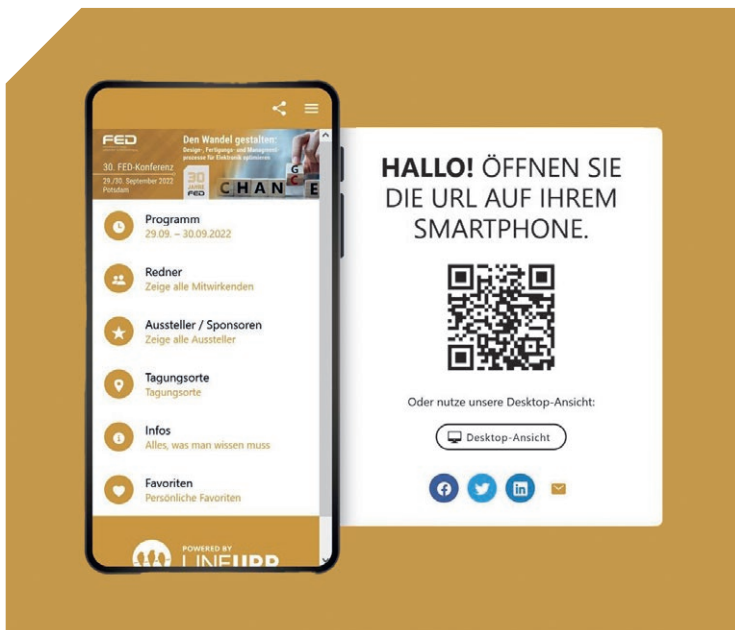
FED

30. FED-Konferenz

29./30. September 2022 Potsdam

30 JAHRE FED

Den Wandel gestalten:

Design-, Fertigungs- und Managementprozesse für Elektronik optimieren

CHAN G C E

Programm
29.09. – 30.09.2022

Redner
Zeige alle Mitwirkenden

Aussteller / Sponsoren
Zeige alle Aussteller

Tagungsorte
Tagungsorte

Infos
Alles, was man wissen muss

Favoriten
Persönliche Favoriten

POWERED BY
LINEUPR

**HALLO!** ÖFFNEN SIE DIE URL AUF IHREM SMARTPHONE.

Oder nutze unsere Desktop-Ansicht:

Desktop-Ansicht